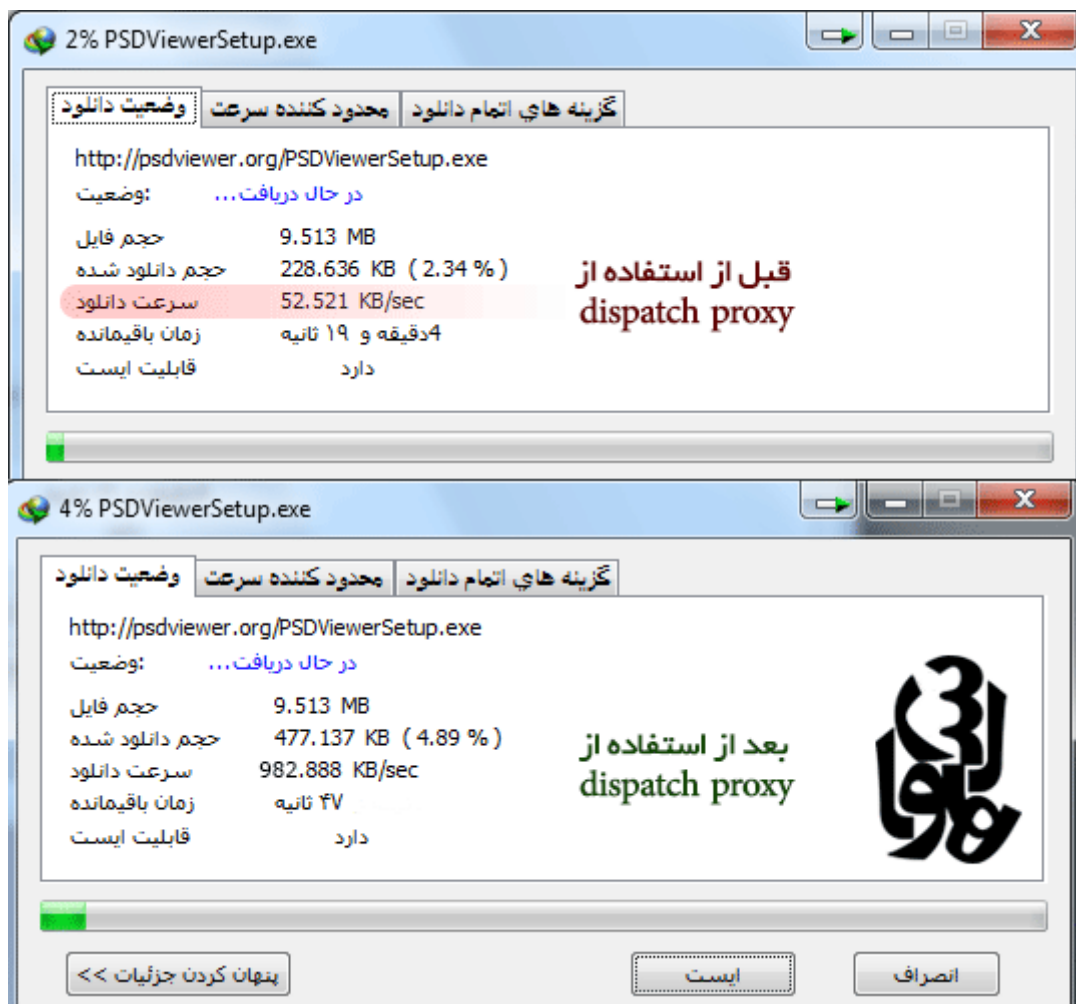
2% PSDViewerSetup.exe

وضعیت دانلود | محدود کننده سرعت | گزینه هاي اتمام دانلود

http://psdviewer.org/PSDViewerSetup.exe

:وضعیت در حال دریافت...

حجم فایل 9.513 MB

حجم دانلود شده 228.636 KB ( 2.34 % )

سرعت دانلود 52.521 KB/sec

زمان باقیمانده 4دقیقه و ۱۹ ثانیه

قابلیت ایست دارد

قبل از استفاده از dispatch proxy

4% PSDViewerSetup.exe

وضعیت دانلود | محدود کننده سرعت | گزینه هاي اتمام دانلود

http://psdviewer.org/PSDViewerSetup.exe

:وضعیت در حال دریافت...

حجم فایل 9.513 MB

حجم دانلود شده 477.137 KB ( 4.89 % )

سرعت دانلود 982.888 KB/sec

زمان باقیمانده ۴۷ ثانیه

قابلیت ایست دارد

بعد از استفاده از dispatch proxy

پنهان کردن جزئیات >>

ایست

انصراف